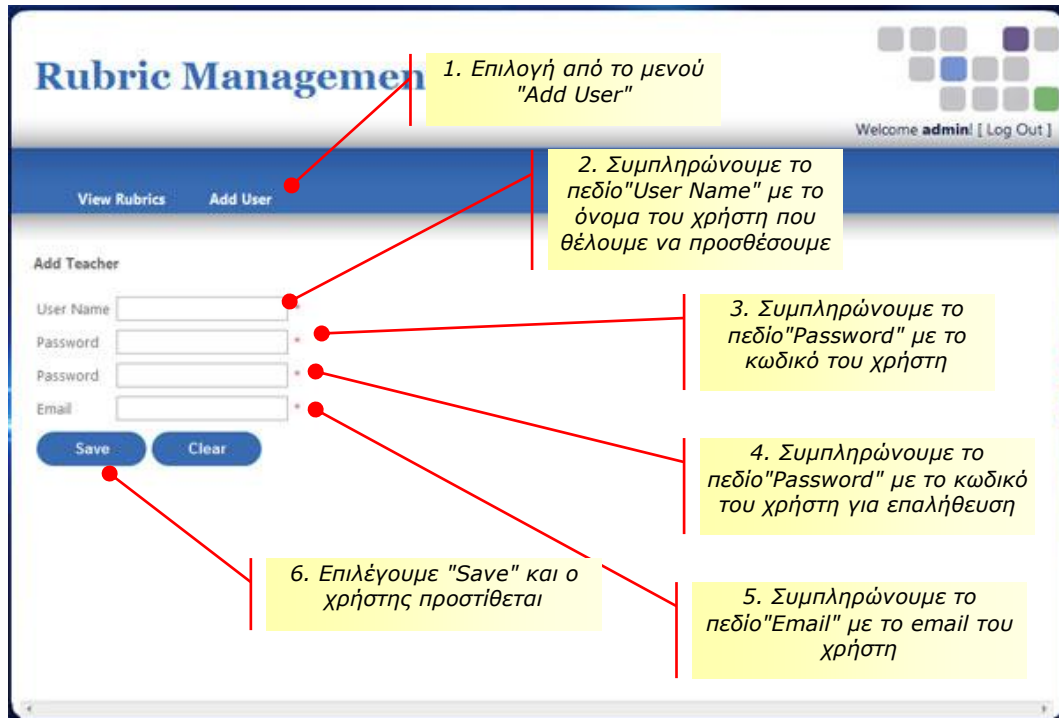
Rubric Managemen

1. Επιλογή από το μενού "Add User"

Welcome admin! [ Log Out ]

2. Συμπληρώνουμε το πεδίο"User Name" με το όνομα του χρήστη που θέλουμε να προσθέσουμε

View Rubrics Add User

Add Teacher

User Name *

Password *

Password *

Email *

Save Clear

3. Συμπληρώνουμε το πεδίο"Password" με το κωδικό του χρήστη

4. Συμπληρώνουμε το πεδίο"Password" με το κωδικό του χρήστη για επαλήθευση

6. Επιλέγουμε "Save" και ο χρήστης προστίθεται

5. Συμπληρώνουμε το πεδίο"Email" με το email του χρήστη